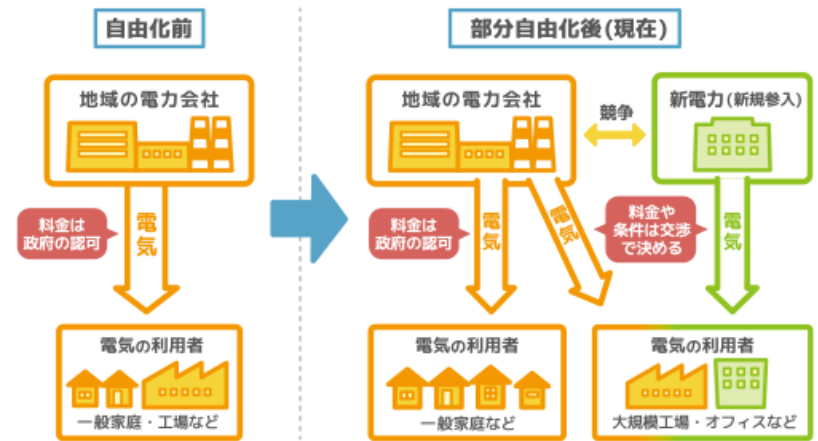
自由化前

地域の電力会社

料金は政府の認可

電気

電気の利用者

一般家庭・工場など

部分自由化後(現在)

地域の電力会社

競争

新電力(新規参入)

料金は政府の認可

電気

電気

料金や条件は交渉で決める

電気

電気の利用者

一般家庭など

電気の利用者

大規模工場・オフィスなど